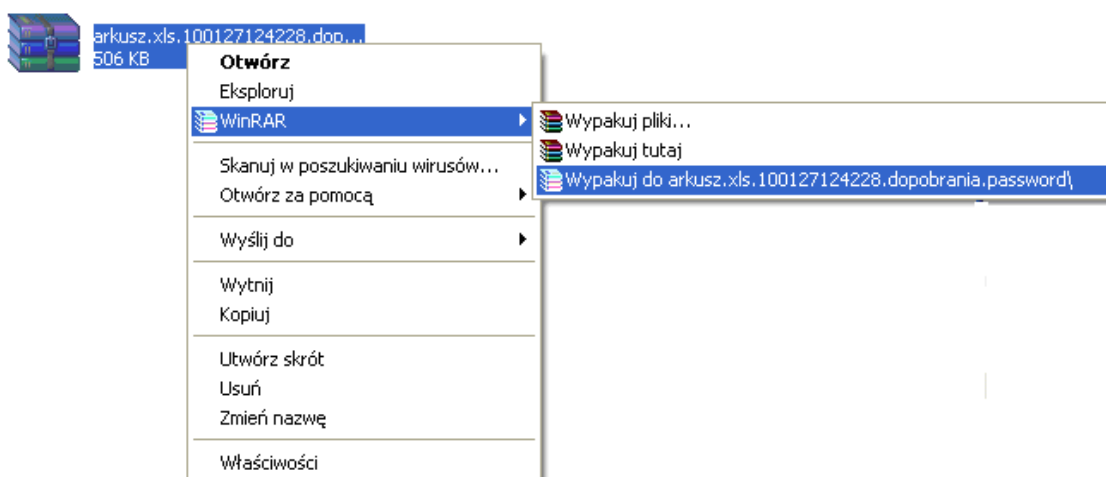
arkusz.xls.100127124228.dop...
506 KB

Otwórz
Eksploruj
WinRAR
Skanuj w poszukiwaniu wirusów...
Otwórz za pomocą
Wyślij do
Wytnij
Kopiuj
Utwórz skrót
Usuń
Zmień nazwę
Właściwości

Wypakuj pliki...
Wypakuj tutaj
Wypakuj do arkusz.xls.100127124228.dopobrania.password\